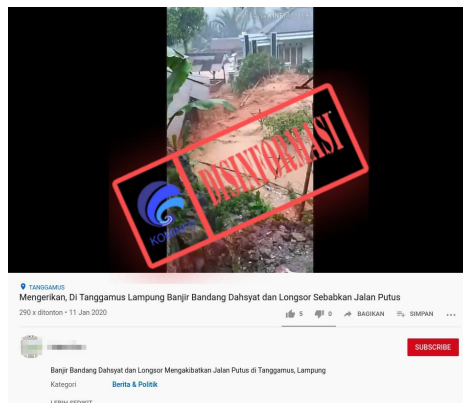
DISINFORMASI

KOMINFO

TANGGAMUS

Mengerikan, Di Tanggamus Lampung Banjir Bandang Dahsyat dan Longsor Sebabkan Jalan Putus

290 x ditonton • 11 Jan 2020

5 0 BAGIKAN SIMPAN

SUBSCRIBE

Banjir Bandang Dahsyat dan Longsor Mengakibatkan Jalan Putus di Tanggamus, Lampung

Kategori Berita & Politik

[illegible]